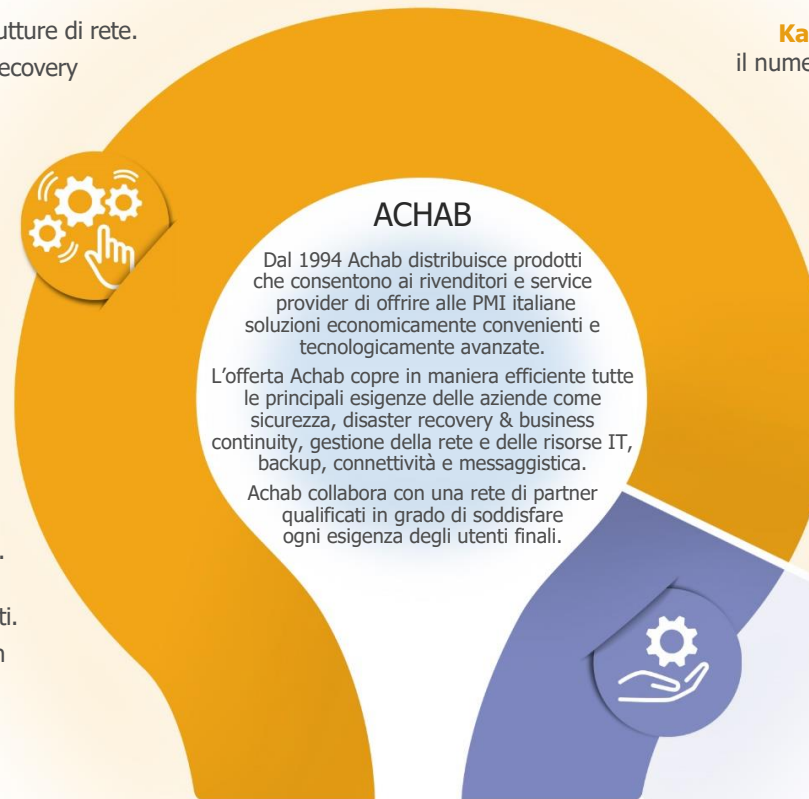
utture di rete.
ecovery

.

ti.
n

Ka
il nume

ACHAB

Dal 1994 Achab distribuisce prodotti che consentono ai rivenditori e service provider di offrire alle PMI italiane soluzioni economicamente convenienti e tecnologicamente avanzate.

L'offerta Achab copre in maniera efficiente tutte le principali esigenze delle aziende come sicurezza, disaster recovery & business continuity, gestione della rete e delle risorse IT, backup, connettività e messaggistica.

Achab collabora con una rete di partner qualificati in grado di soddisfare ogni esigenza degli utenti finali.